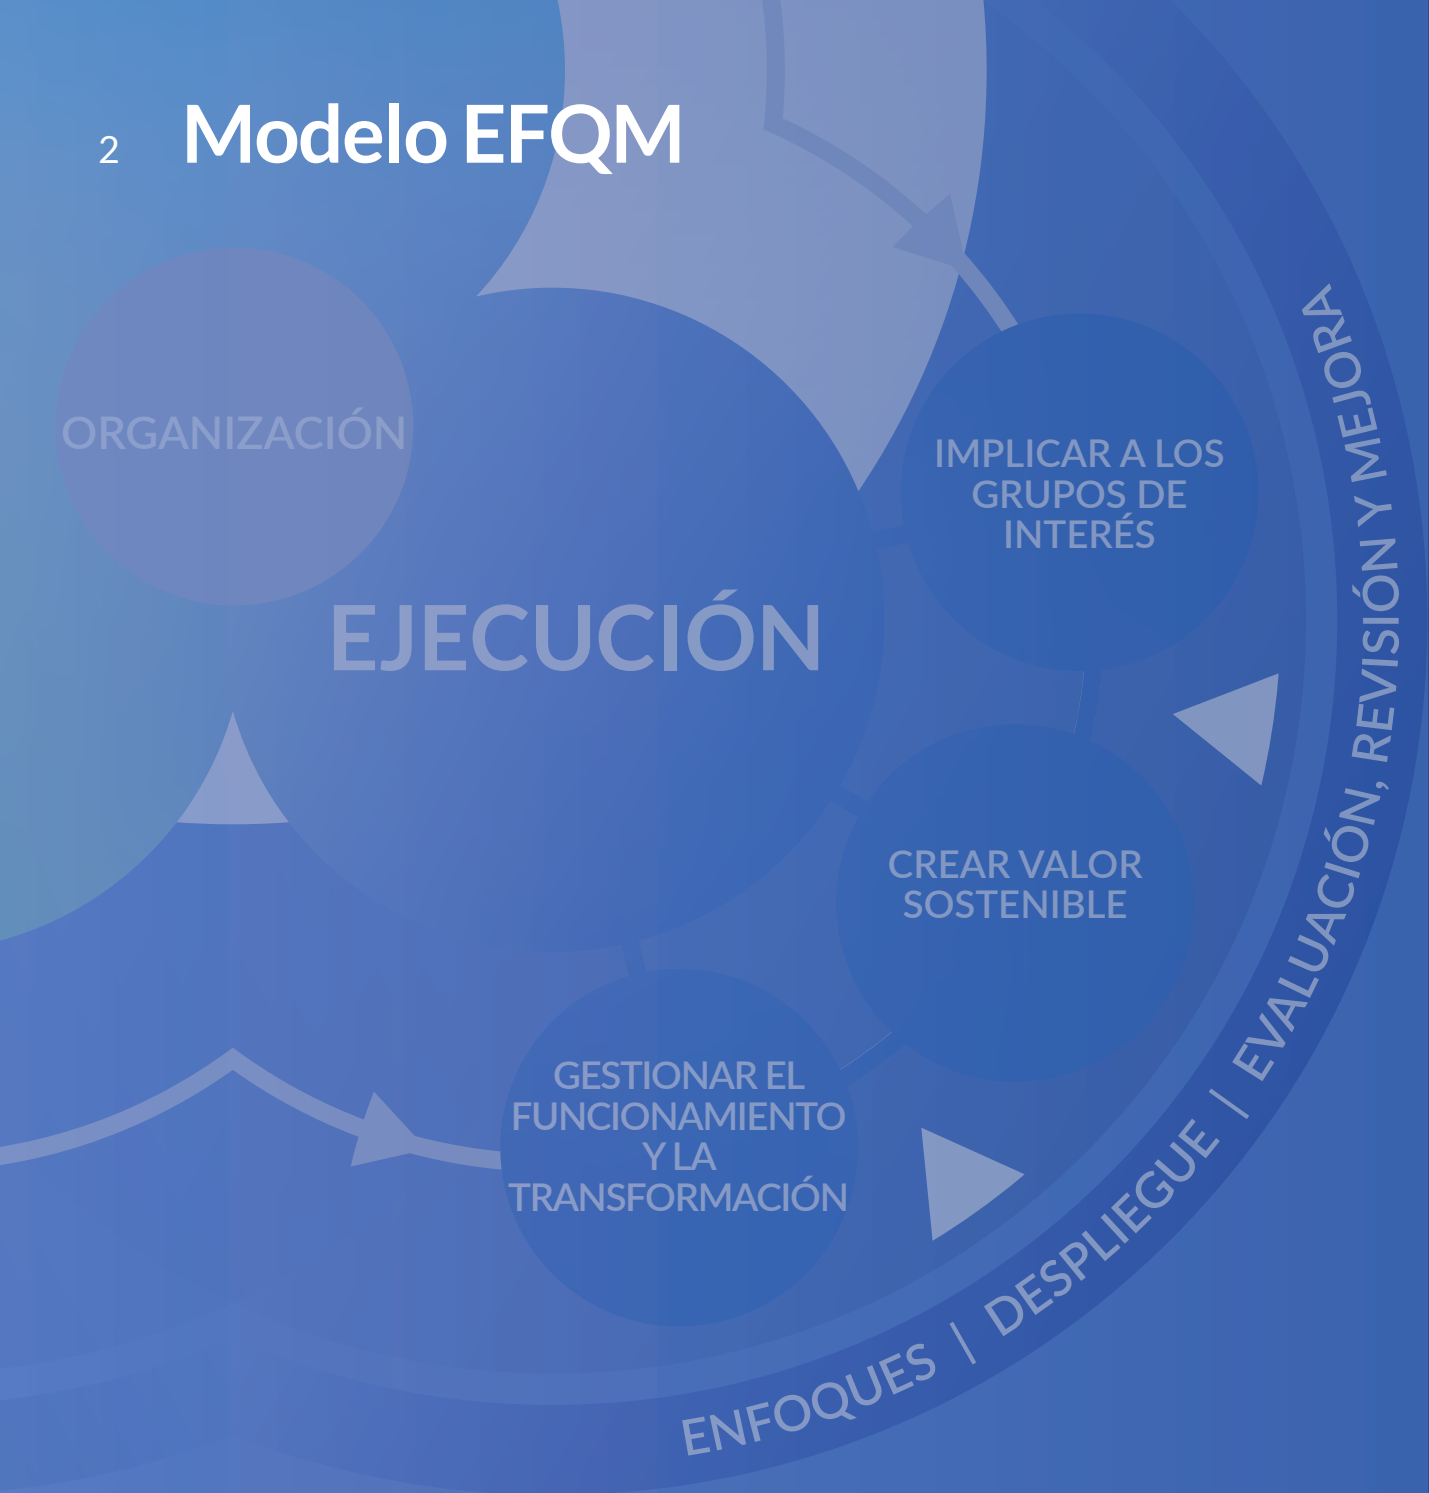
2 Modelo EFQM

ORGANIZACIÓN

EJECUCIÓN

IMPLICAR A LOS GRUPOS DE INTERÉS

CREAR VALOR SOSTENIBLE

GESTIONAR EL FUNCIONAMIENTO Y LA TRANSFORMACIÓN

ENFOQUES | DESPLIEGUE | EVALUACIÓN, REVISIÓN Y MEJORA